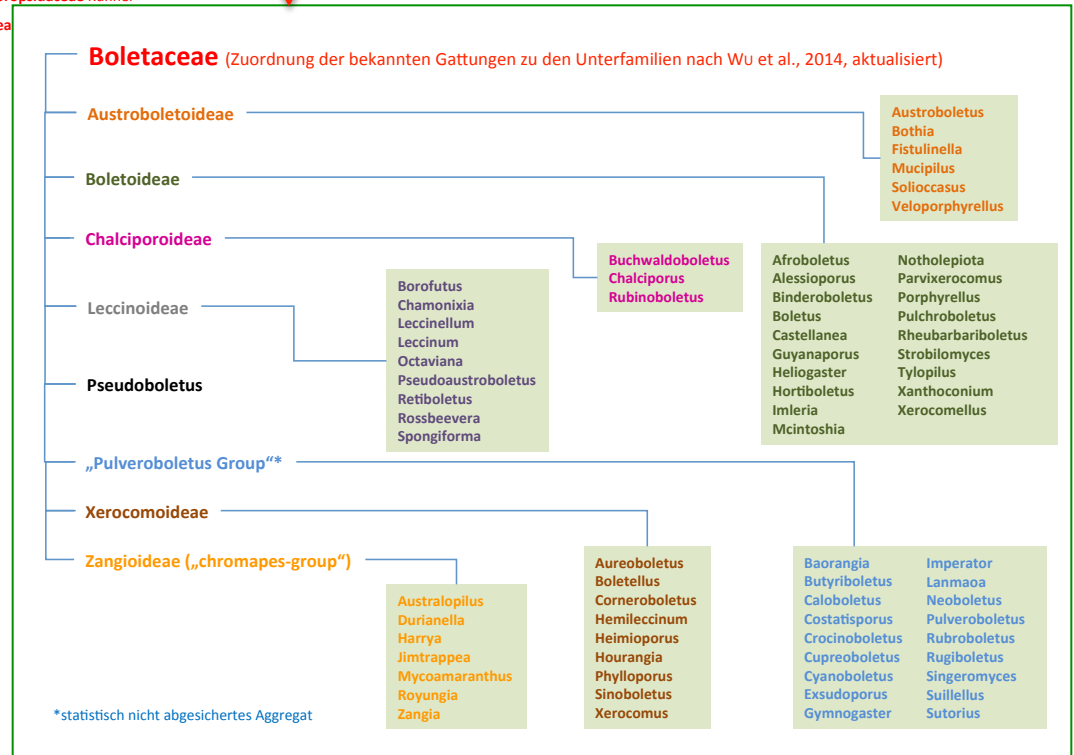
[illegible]

ea

Boletaceae (Zuordnung der bekannten Gattungen zu den Unterfamilien nach Wu et al., 2014, aktualisiert)

Austroboletoideae

Austroboletus
Bothia
Fistulinella
Mucipilus
Solioccasus
Veloporphyrellus

Boletoideae

Afroboletus
Alessioporus
Binderoboletus
Boletus
Castellanea
Guyanaporus
Heliogaster
Hortiboletus
Imleria
Mcintoshia

Notholepiota
Parvixerocomus
Porphyrellus
Pulchroboletus
Rheubarbariboletus
Strobilomyces
Tylopilus
Xanthoconium
Xerocomellus

Chalciporoideae

Buchwaldoboletus
Chalciporus
Rubinoboletus

Leccinoideae

Borofutus
Chamonixia
Leccinellum
Leccinum
Octaviana
Pseudoaustroboletus
Retiboletus
Rossbeevera
Spongiforma

Pseudoboletus

„Pulveroboletus Group“*

Baorangia
Butyriboletus
Caloboletus
Costatisporus
Crocinoboletus
Cupreoboletus
Cyanoboletus
Exsudoporus
Gymnogaster

Imperator
Lanmaoa
Neoboletus
Pulveroboletus
Rubroboletus
Rugiboletus
Singeromyces
Suillellus
Sutorius

Xerocomoideae

Aureoboletus
Boletellus
Corneroboletus
Hemileccinum
Heimioporus
Hourangia
Phylloporus
Sinoboletus
Xerocomus

Zangioideae („chromapes-group“)

Australopilus
Durianella
Harrya
Jimtrappea
Mycoamaranthus
Royoungia
Zangia

*statistisch nicht abgesichertes Aggregat